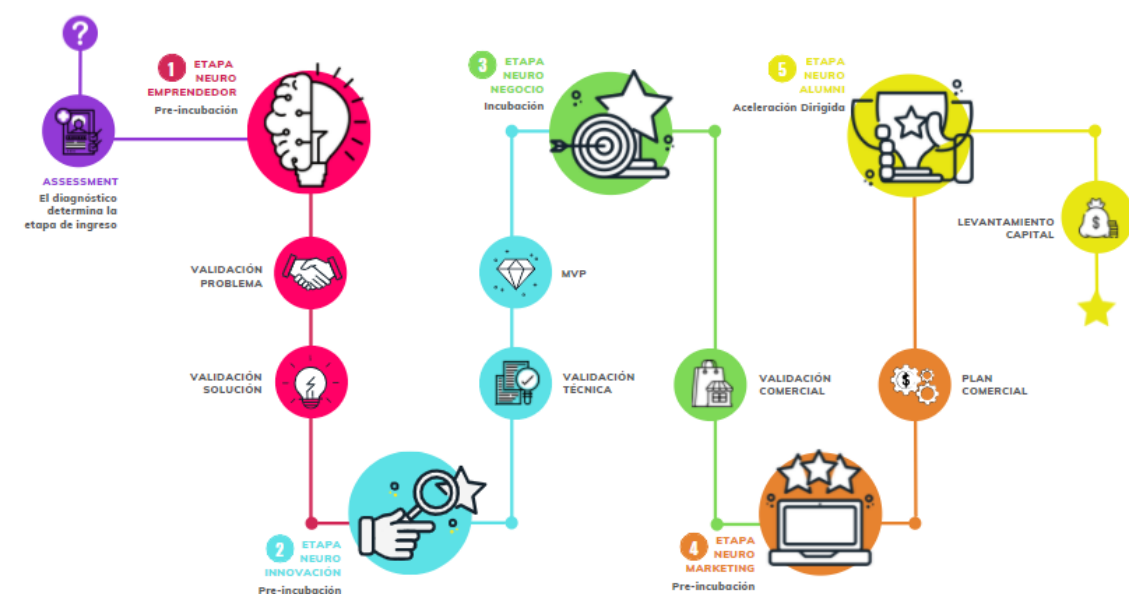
?

ASSESSMENT
El diagnóstico determina la etapa de ingreso

1 ETAPA NEURO EMPRENDEDOR
Pre-incubación

VALIDACIÓN PROBLEMA

VALIDACIÓN SOLUCIÓN

2 ETAPA NEURO INNOVACIÓN
Pre-incubación

3 ETAPA NEURO NEGOCIO
Incubación

MVP

VALIDACIÓN TÉCNICA

VALIDACIÓN COMERCIAL

4 ETAPA NEURO MARKETING
Pre-incubación

PLAN COMERCIAL

5 ETAPA NEURO ALUMNI
Aceleración Dirigida

LEVANTAMIENTO CAPITAL

$